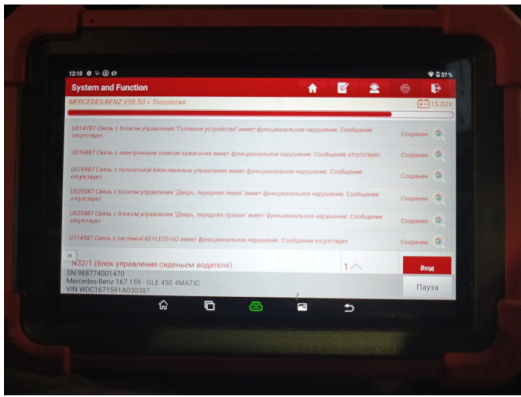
12:18

System and Function

MERCEDES-BENZ V50.50 > Топология

15.02V

U014787 Связь с блоком управления "Головное устройство" имеет функциональное нарушение. Сообщение отсутствует

Сохранен

U016487 Связь с электронным замком зажигания имеет функциональное нарушение. Сообщение отсутствует

Сохранен

U016987 Связь с потолочной блок-панелью управления имеет функциональное нарушение. Сообщение отсутствует

Сохранен

U020387 Связь с блоком управления "Дверь, передняя левая" имеет функциональное нарушение. Сообщение отсутствует

Сохранен

U020487 Связь с блоком управления "Дверь, передняя правая" имеет функциональное нарушение. Сообщение отсутствует

Сохранен

U114587 Связь с системой KEYLESS-GO имеет функциональное нарушение. Сообщение отсутствует

Сохранен

N32/1 (блок управления сиденьем водителя)
SN:988774001470
Mercedes-Benz 167.159 - GLE 450 4MATIC
VIN W0C1671591A030387

1

Возд

Пауза